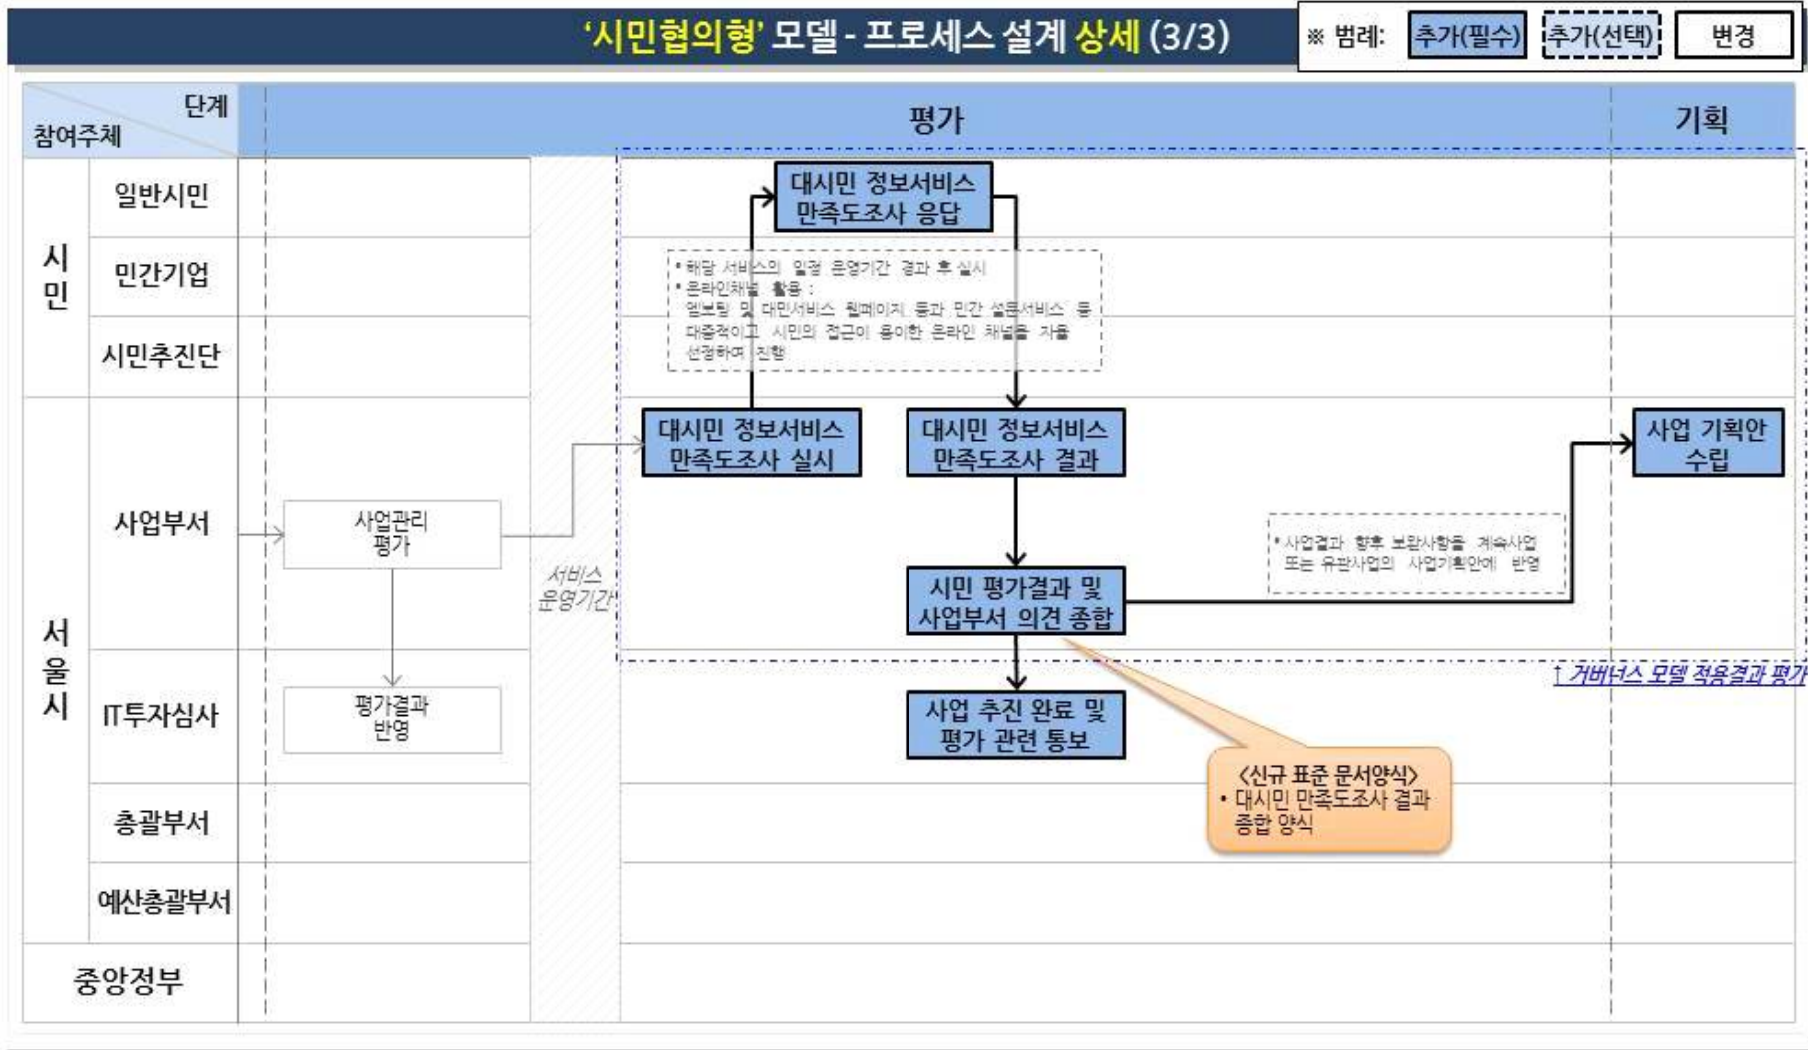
‘시민협의형’ 모델 - 프로세스 설계 상세 (3/3)

※ 범례: 추가(필수) 추가(선택) 변경

| 참여주체 \ 단계 | | 평가 | 기획 |
|---|---|---|---|
| 시민 | 일반시민 | | |
| | 민간기업 | | |
| | 시민추진단 | | |
| 서울시 | 사업부서 | | |
| | IT투자심사 | | |
| | 총괄부서 | | |
| | 예산총괄부서 | | |
| 중앙정부 | | | |

사업관리 평가

평가결과 반영

서비스 운영기간

대시민 정보서비스 만족도조사 응답

• 해당 서비스의 일정 운영기간 경과 후 실시
• 온라인채널 활용 : 엠보팅 및 대민서비스 웹페이지 등과 민간 설문서비스 등 대중적이고 시민의 접근이 용이한 온라인 채널을 자율 선정하여 진행

대시민 정보서비스 만족도조사 실시

대시민 정보서비스 만족도조사 결과

시민 평가결과 및 사업부서 의견 종합

• 사업결과 향후 보완사항을 계속사업 또는 유관사업의 사업기획안에 반영

사업 기획안 수립

↑ 거버넌스 모델 적용결과 평가

사업 추진 완료 및 평가 관련 통보

<신규 표준 문서양식>
• 대시민 만족도조사 결과 종합 양식